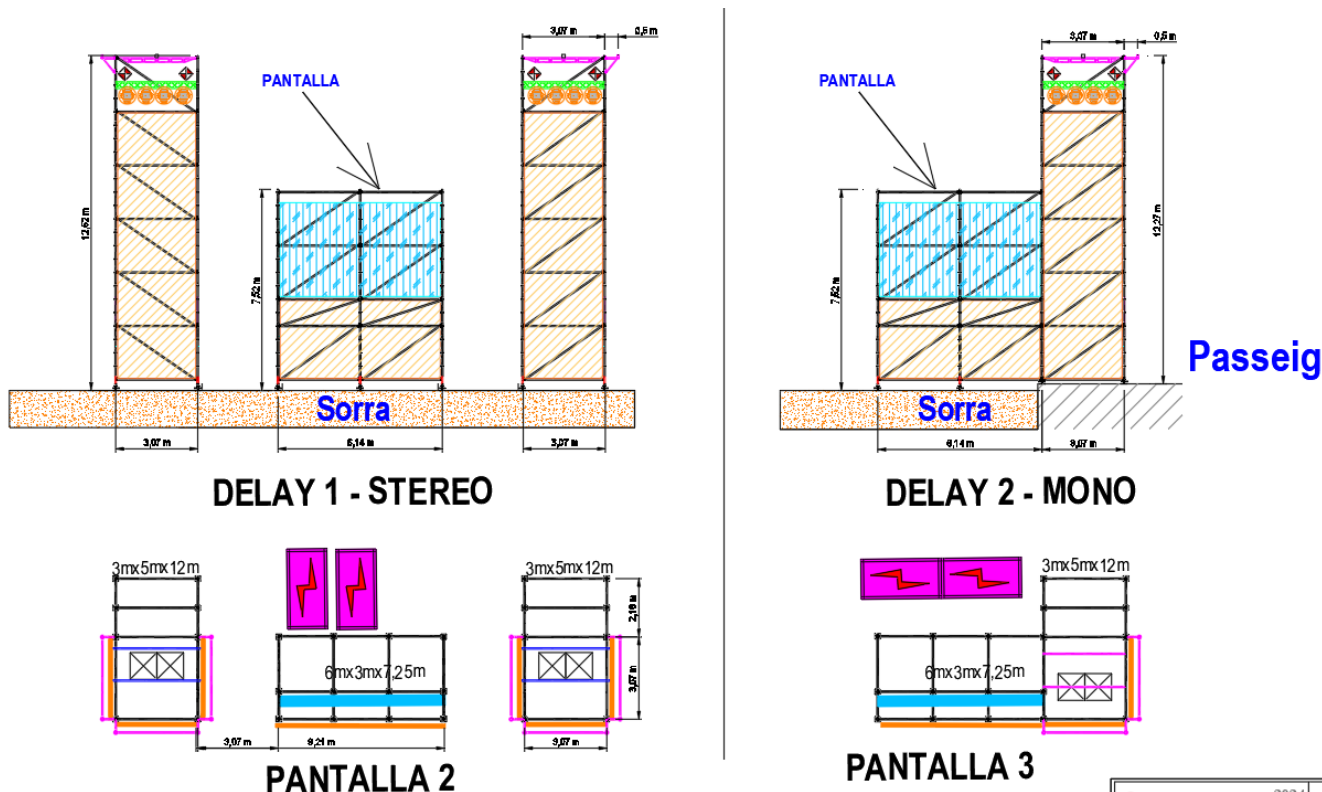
PANTALLA

3,07 m

0,5 m

12,62 m

7,52 m

Sorra

3,07 m

6,14 m

3,07 m

DELAY 1 - STEREO

3mx5mx12m

3mx5mx12m

6mx3mx7,25m

2,18 m

3,07 m

3,07 m

9,21 m

3,07 m

PANTALLA 2

PANTALLA

3,07 m

0,5 m

12,27 m

7,52 m

Passeig

Sorra

6,14 m

3,07 m

DELAY 2 - MONO

3mx5mx12m

6mx3mx7,25m

PANTALLA 3